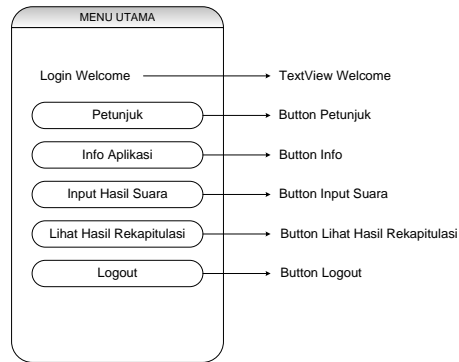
MENU UTAMA

Login Welcome

TextView Welcome

Petunjuk

Button Petunjuk

Info Aplikasi

Button Info

Input Hasil Suara

Button Input Suara

Lihat Hasil Rekapitulasi

Button Lihat Hasil Rekapitulasi

Logout

Button Logout